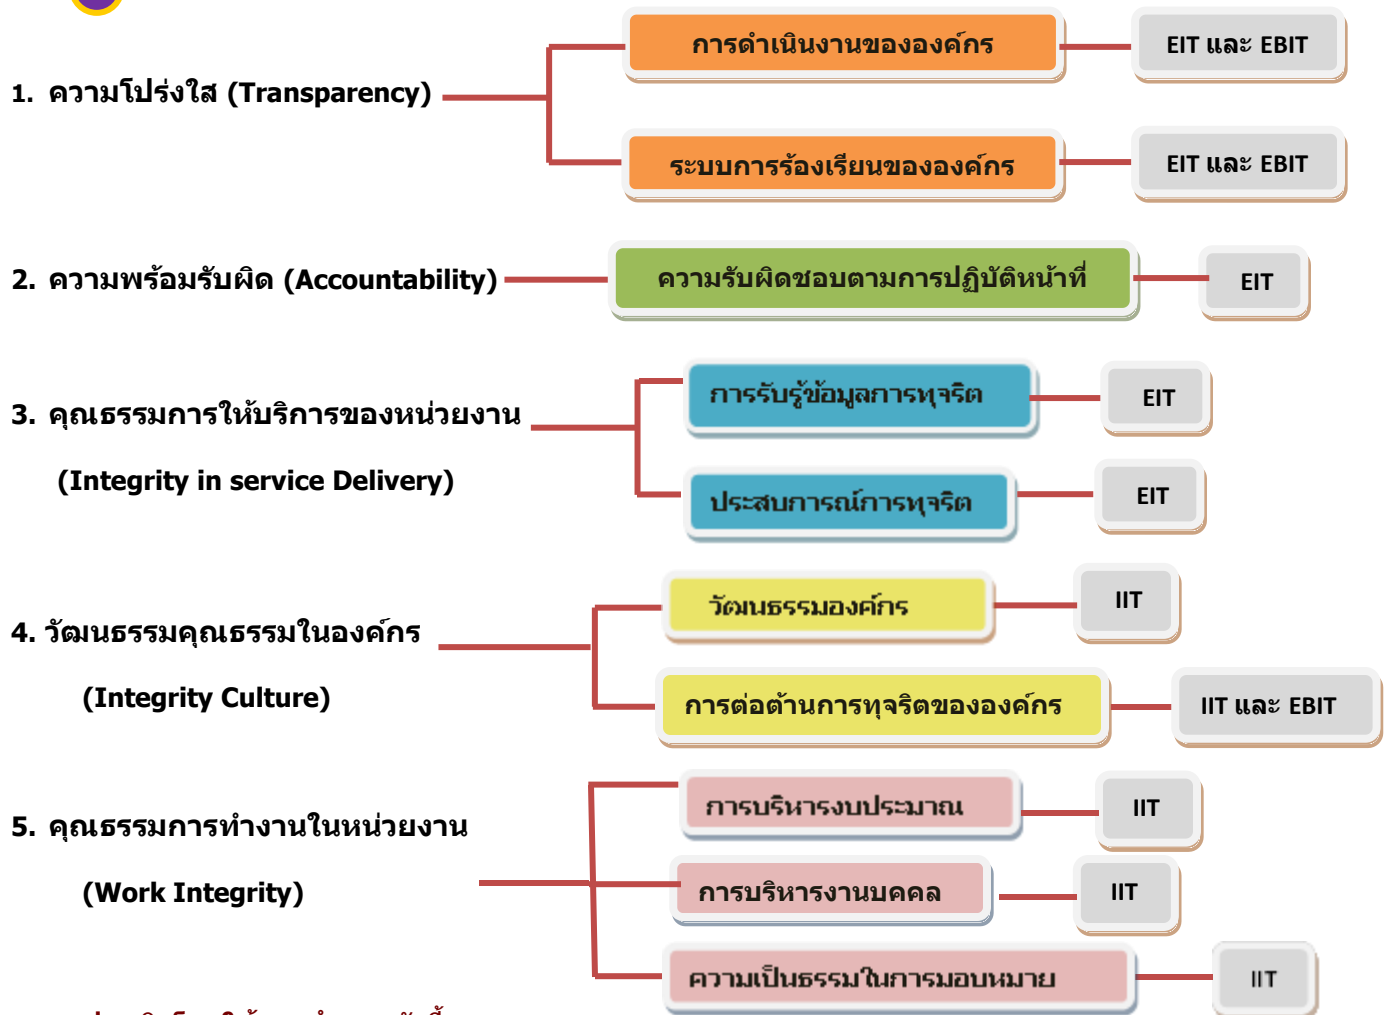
1. ความโปร่งใส (Transparency)

การดำเนินงานขององค์กร

EIT และ EBIT

ระบบการร้องเรียนขององค์กร

EIT และ EBIT

2. ความพร้อมรับผิด (Accountability)

ความรับผิดชอบตามการปฏิบัติหน้าที่

EIT

3. คุณธรรมการให้บริการของหน่วยงาน (Integrity in service Delivery)

การรับรู้ข้อมูลการทุจริต

EIT

ประสบการณ์การทุจริต

EIT

4. วัฒนธรรมคุณธรรมในองค์กร (Integrity Culture)

วัฒนธรรมองค์กร

IIT

การต่อต้านการทุจริตขององค์กร

IIT และ EBIT

5. คุณธรรมการทำงานในหน่วยงาน (Work Integrity)

การบริหารงบประมาณ

IIT

การบริหารงานบุคคล

IIT

ความเป็นธรรมในการมอบหมาย

IIT

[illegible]